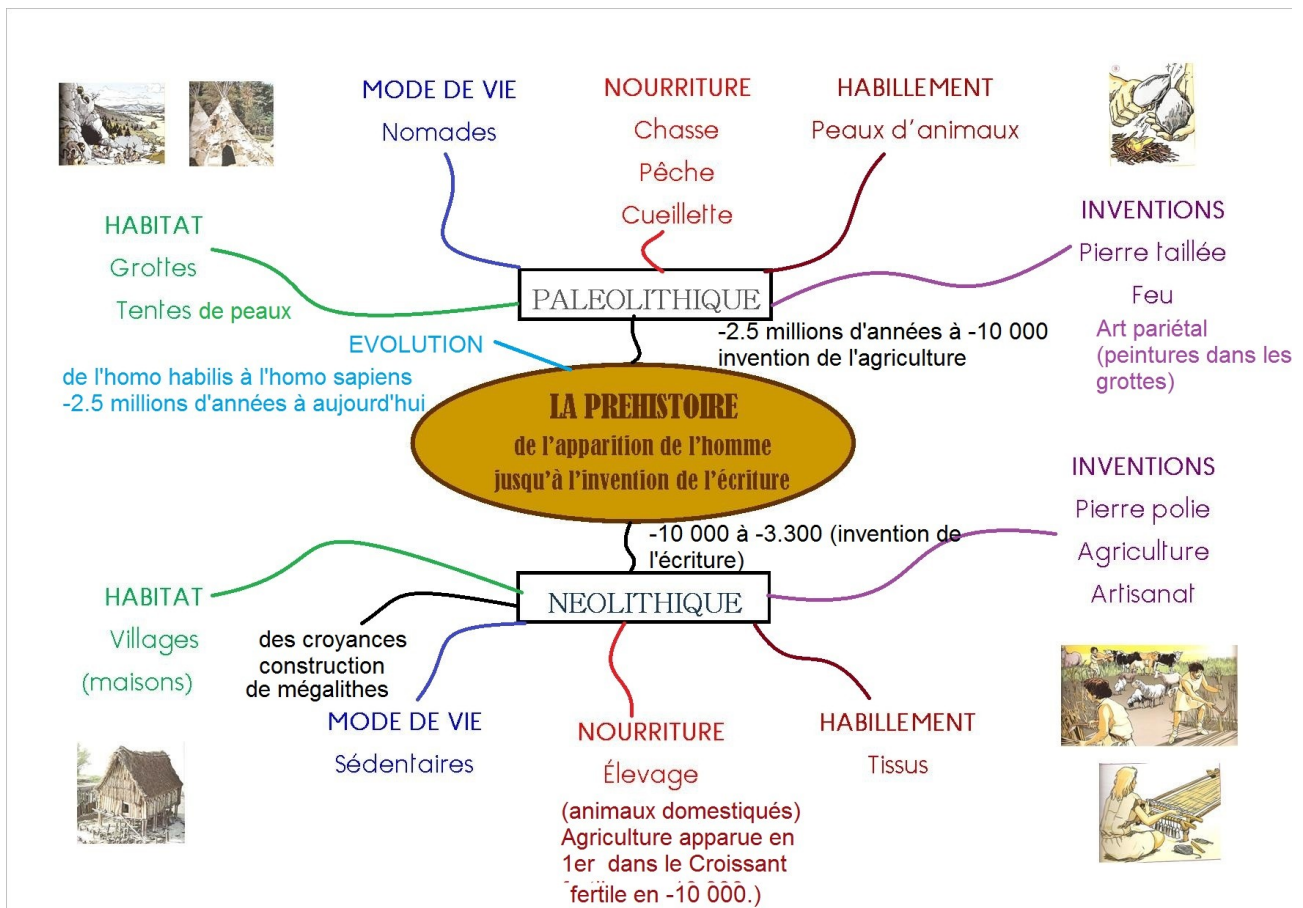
MODE DE VIE
Nomades

NOURRITURE
Chasse
Pêche
Cueillette

HABILLEMENT
Peaux d'animaux

HABITAT
Grottes
Tentes de peaux

INVENTIONS
Pierre taillée
Feu
Art pariétal (peintures dans les grottes)

PALEOLITHIQUE

-2.5 millions d'années à -10 000 invention de l'agriculture

EVOLUTION
de l'homo habilis à l'homo sapiens
-2.5 millions d'années à aujourd'hui

LA PREHISTOIRE
de l'apparition de l'homme
jusqu'à l'invention de l'écriture

INVENTIONS
Pierre polie
Agriculture
Artisanat

-10 000 à -3.300 (invention de l'écriture)

NEOLITHIQUE

HABITAT
Villages
(maisons)

des croyances
construction
de mégalithes

MODE DE VIE
Sédentaires

NOURRITURE
Élevage
(animaux domestiqués)
Agriculture apparue en 1er dans le Croissant fertile en -10 000.)

HABILLEMENT
Tissus